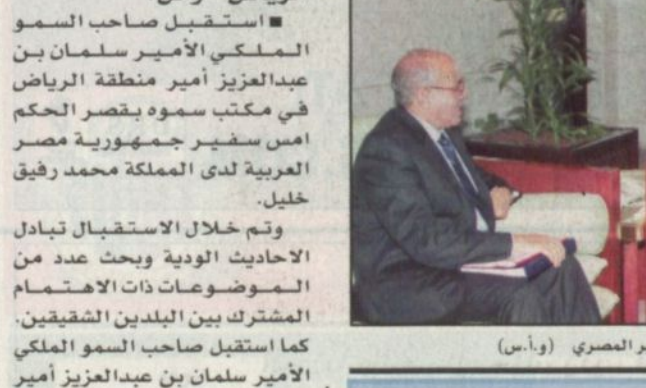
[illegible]

■ استقبل صاحب السمو الملكي الأمير سلمان بن عبدالعزيز أمير منطقة الرياض في مكتب سموه بقصر الحكم امس سفير جمهورية مصر العربية لدى المملكة محمد رفيق خليل.

وتم خلال الاستقبال تبادل الاحاديث الودية وبحث عدد من الموضوعات ذات الاهتمام المشترك بين البلدين الشقيقين.

كما استقبل صاحب السمو الملكي الأمير سلمان بن عبدالعزيز أمير

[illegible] المصري (و.أ.س)